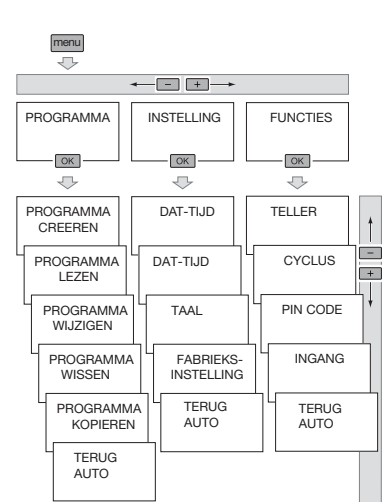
menu

– +

PROGRAMMA

OK

INSTELLING

OK

FUNCTIES

OK

PROGRAMMA CREEREN

PROGRAMMA LEZEN

PROGRAMMA WIJZIGEN

PROGRAMMA WISSEN

PROGRAMMA KOPIEREN

TERUG AUTO

DAT-TIJD

DAT-TIJD

TAAL

FABRIEKS-INSTELLING

TERUG AUTO

TELLER

CYCLUS

PIN CODE

INGANG

TERUG AUTO

–

+